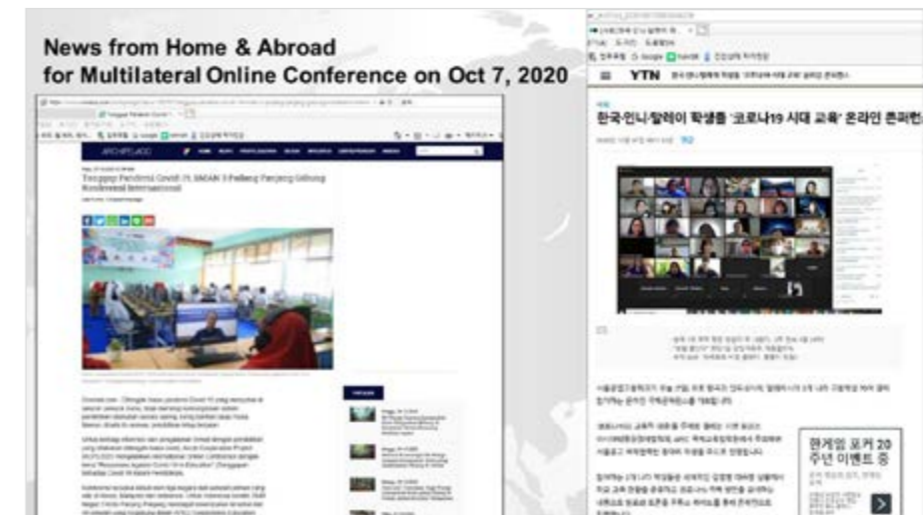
News from Home & Abroad
for Multilateral Online Conference on Oct 7, 2020

ARCHIPELAGO

Tanggapi Pandemi Covid-19, SMAN 3 Padang Panjang Gelar Konferensi Internasional

YTN

한국·인니·말레이 학생들 '코로나19 시대 교육' 온라인 콘퍼런

한게임 포커 20주년 이벤트 중